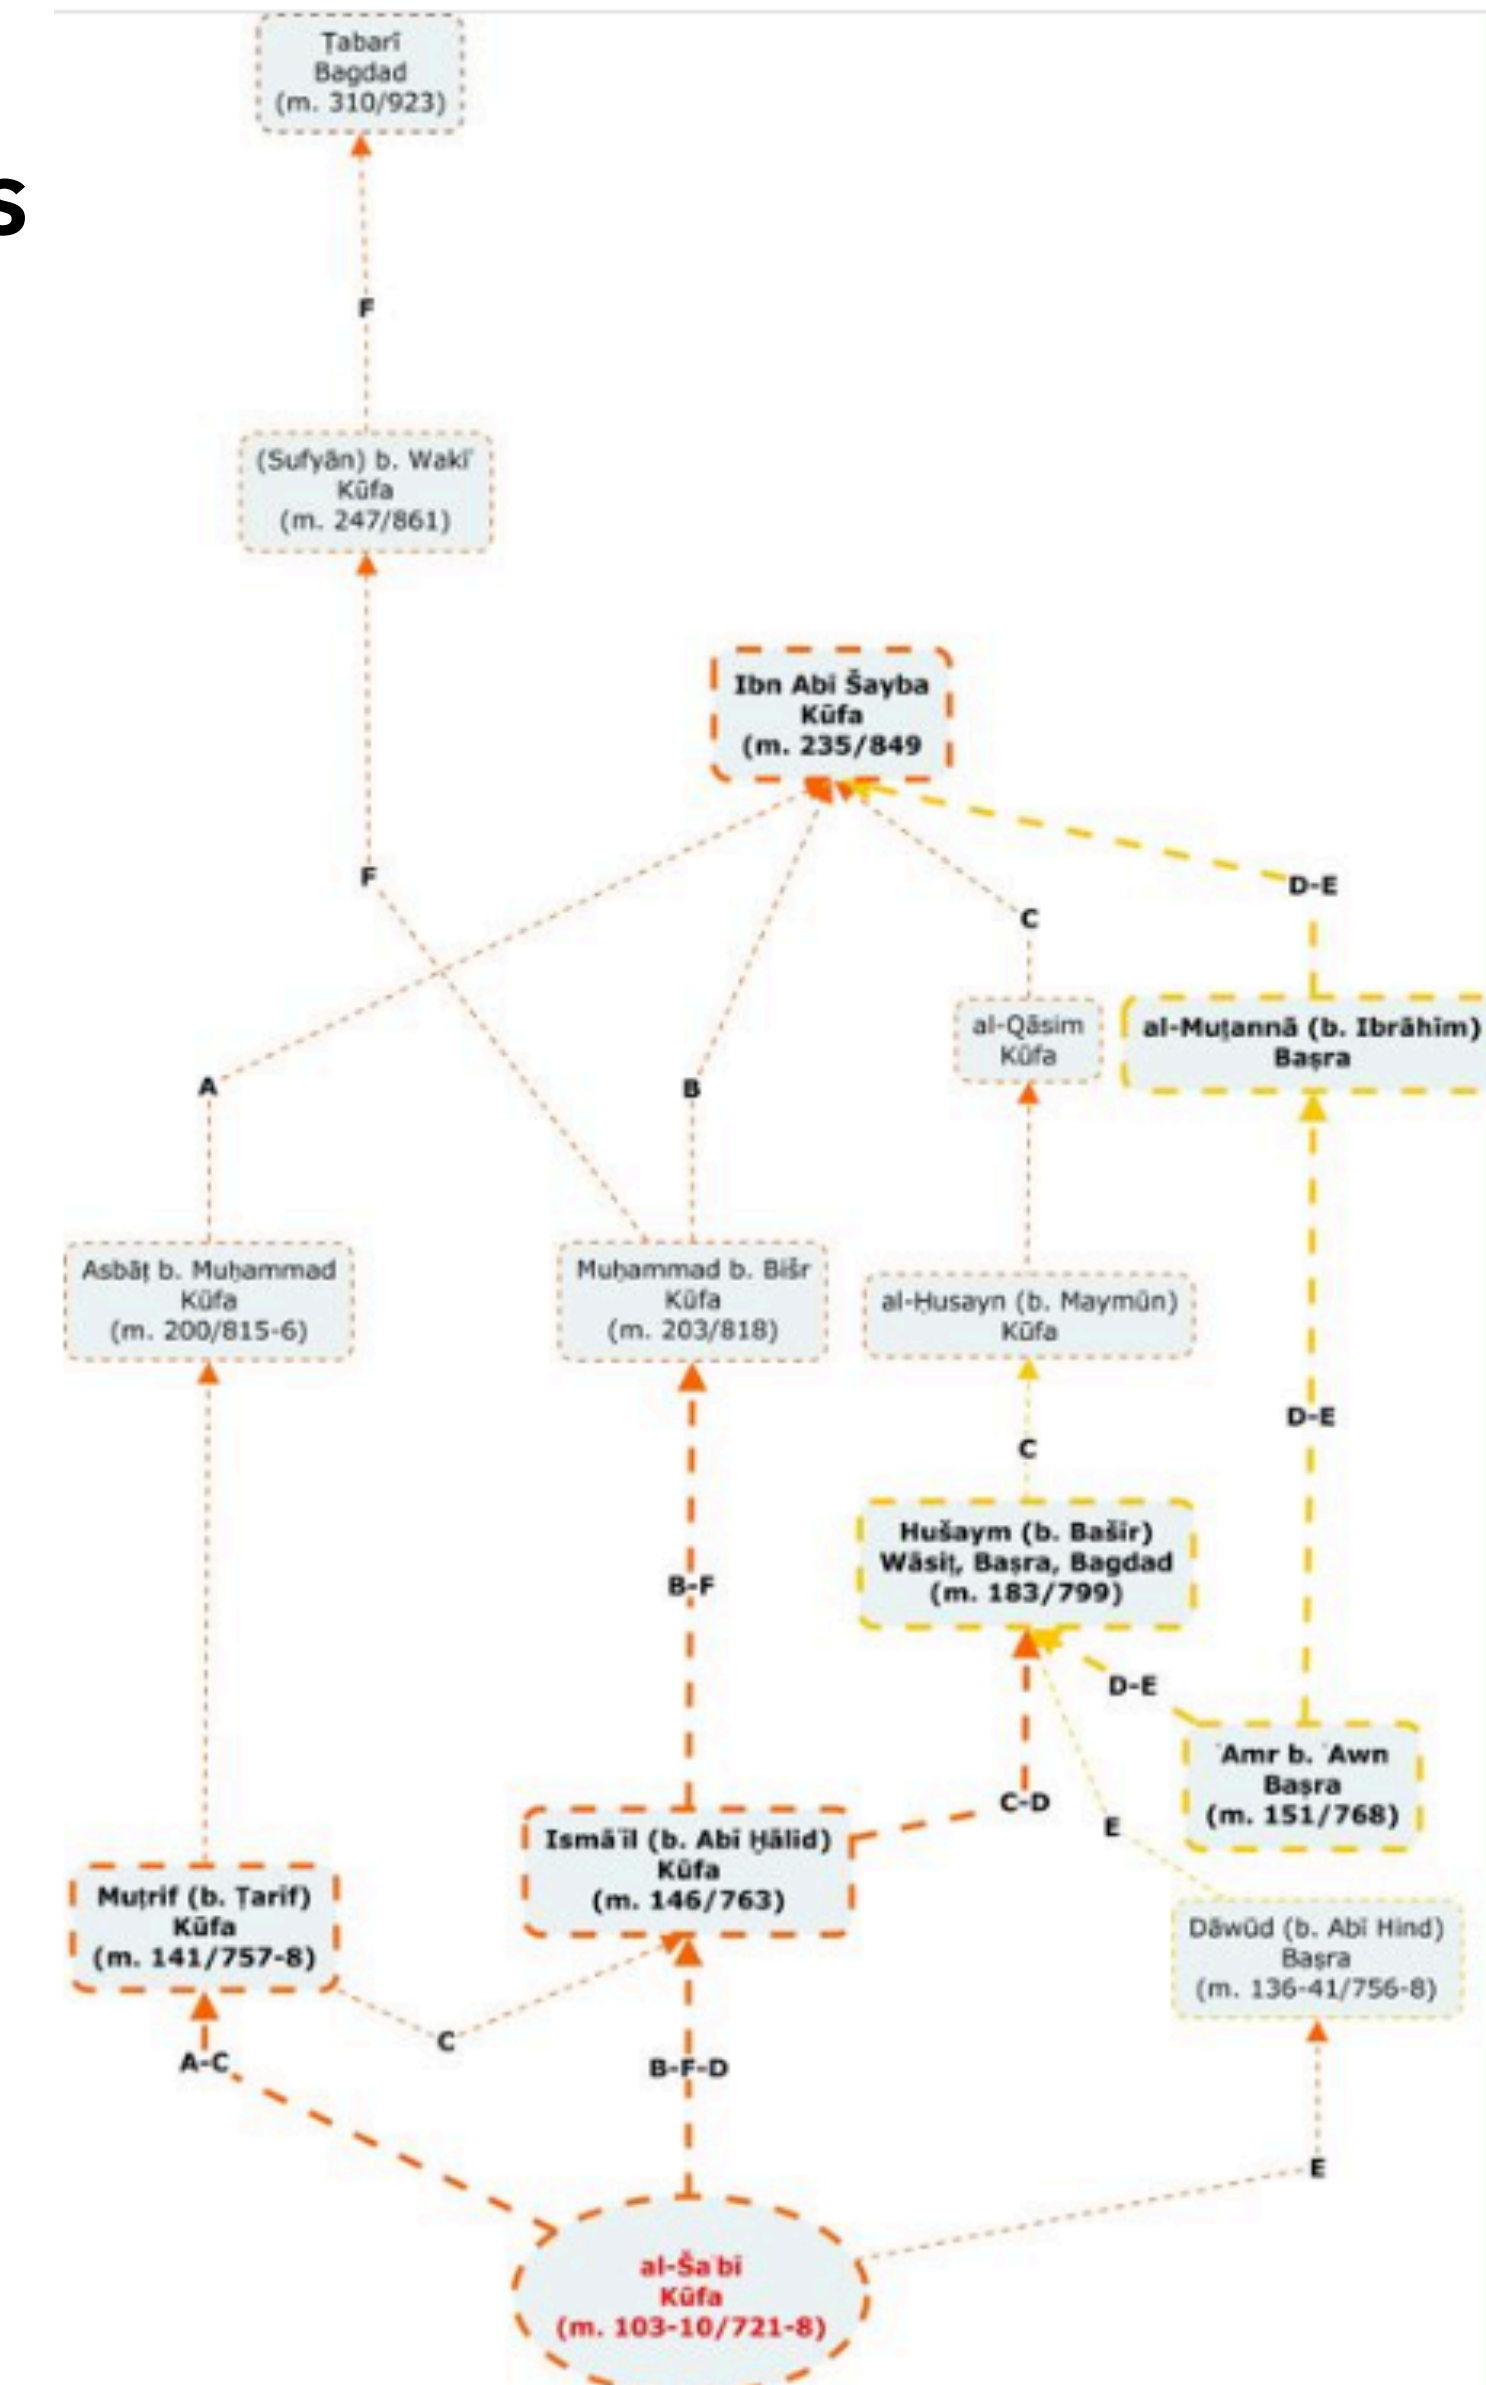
s

Ṭabarī
Bagdad
(m. 310/923)

F

(Sufyān) b. Wakīʿ
Kūfa
(m. 247/861)

Ibn Abī Šayba
Kūfa
(m. 235/849

F

C

D-E

A

B

al-Qāsim
Kūfa

al-Muṯannā (b. Ibrāhīm)
Baṣra

Asbāṭ b. Muḥammad
Kūfa
(m. 200/815-6)

Muḥammad b. Bišr
Kūfa
(m. 203/818)

al-Ḥusayn (b. Maymūn)
Kūfa

D-E

C

B-F

Hušaym (b. Bašīr)
Wāsiṭ, Baṣra, Bagdad
(m. 183/799)

D-E

ʿAmr b. ʿAwn
Baṣra
(m. 151/768)

C-D

E

Ismāʿīl (b. Abī Ḫālid)
Kūfa
(m. 146/763)

Muṭrif (b. Ṭarīf)
Kūfa
(m. 141/757-8)

Dāwūd (b. Abī Hind)
Baṣra
(m. 136-41/756-8)

C

A-C

B-F-D

E

al-Šaʿbī
Kūfa
(m. 103-10/721-8)